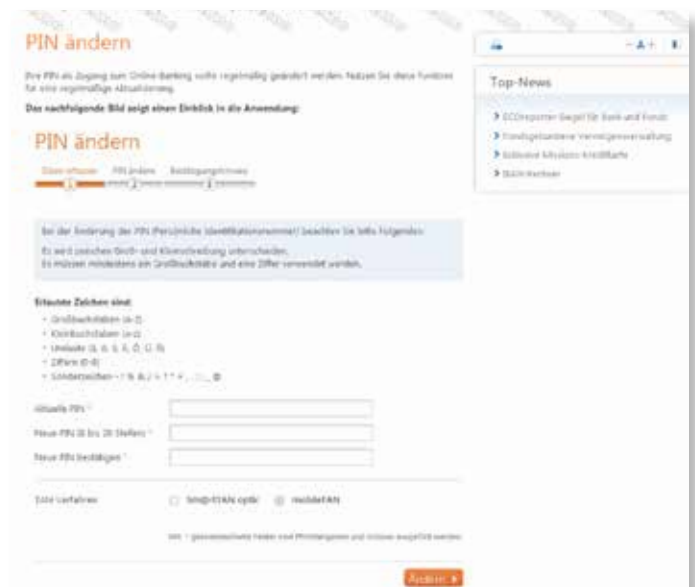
PIN ändern

Ihre PIN als Zugang zum Online-Banking sollte regelmäßig geändert werden. Nutzen Sie diese Funktion für eine regelmäßige Aktualisierung.

Das nachfolgende Bild zeigt einen Einblick in die Anwendung:

PIN ändern

Daten erfassen PIN ändern Bestätigungshinweis

Bei der Änderung der PIN (Persönliche Identifikationsnummer) beachten Sie bitte Folgendes:

Es wird zwischen Groß- und Kleinschreibung unterschieden.
Es müssen mindestens ein Großbuchstabe und eine Ziffer verwendet werden.

Erlaubte Zeichen sind:
- Großbuchstaben (A-Z)
- Kleinbuchstaben (a-z)
- Umlaute (ä, ö, ü, Ä, Ö, Ü, ß)
- Ziffern (0-9)
- Sonderzeichen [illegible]

Aktuelle PIN *

Neue PIN (8 bis 20 Stellen) *

Neue PIN bestätigen *

TAN-Verfahren Sm@rtTAN optic mobileTAN

Info: * gekennzeichnete Felder sind Pflichtangaben und müssen ausgefüllt werden.

Ändern

Top-News

ECOreporter-Siegel für Bank und Fonds
Fondsgebundene Vermögensverwaltung
Exklusive Motive Kreditkarte
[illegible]